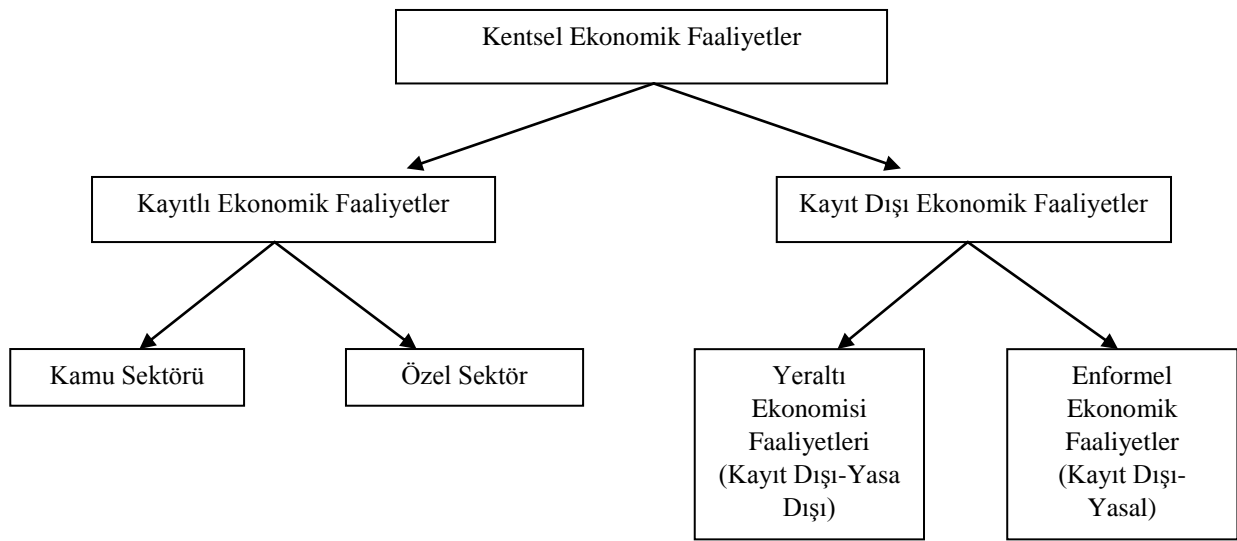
Kentsel Ekonomik Faaliyetler

Kayıtlı Ekonomik Faaliyetler

Kayıt Dışı Ekonomik Faaliyetler

Kamu Sektörü

Özel Sektör

Yeraltı Ekonomisi Faaliyetleri (Kayıt Dışı-Yasa Dışı)

Enformel Ekonomik Faaliyetler (Kayıt Dışı-Yasal)